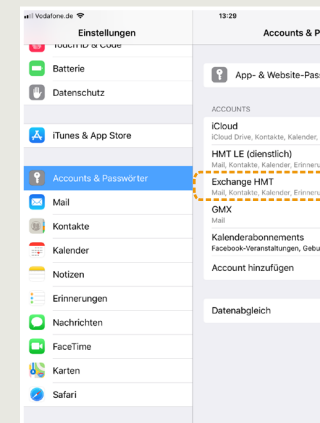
Vodafone.de

13:29

Einstellungen

Touch ID & Code

Batterie

Datenschutz

iTunes & App Store

Accounts & Passwörter

Mail

Kontakte

Kalender

Notizen

Erinnerungen

Nachrichten

FaceTime

Karten

Safari

Accounts & P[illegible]

App- & Website-Pass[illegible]

ACCOUNTS

iCloud
iCloud Drive, Kontakte, Kalender, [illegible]

HMT LE (dienstlich)
Mail, Kontakte, Kalender, Erinneru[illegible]

Exchange HMT
Mail, Kontakte, Kalender, Erinneru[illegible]

GMX
Mail

Kalenderabonnements
Facebook-Veranstaltungen, Gebu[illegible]

Account hinzufügen

Datenabgleich